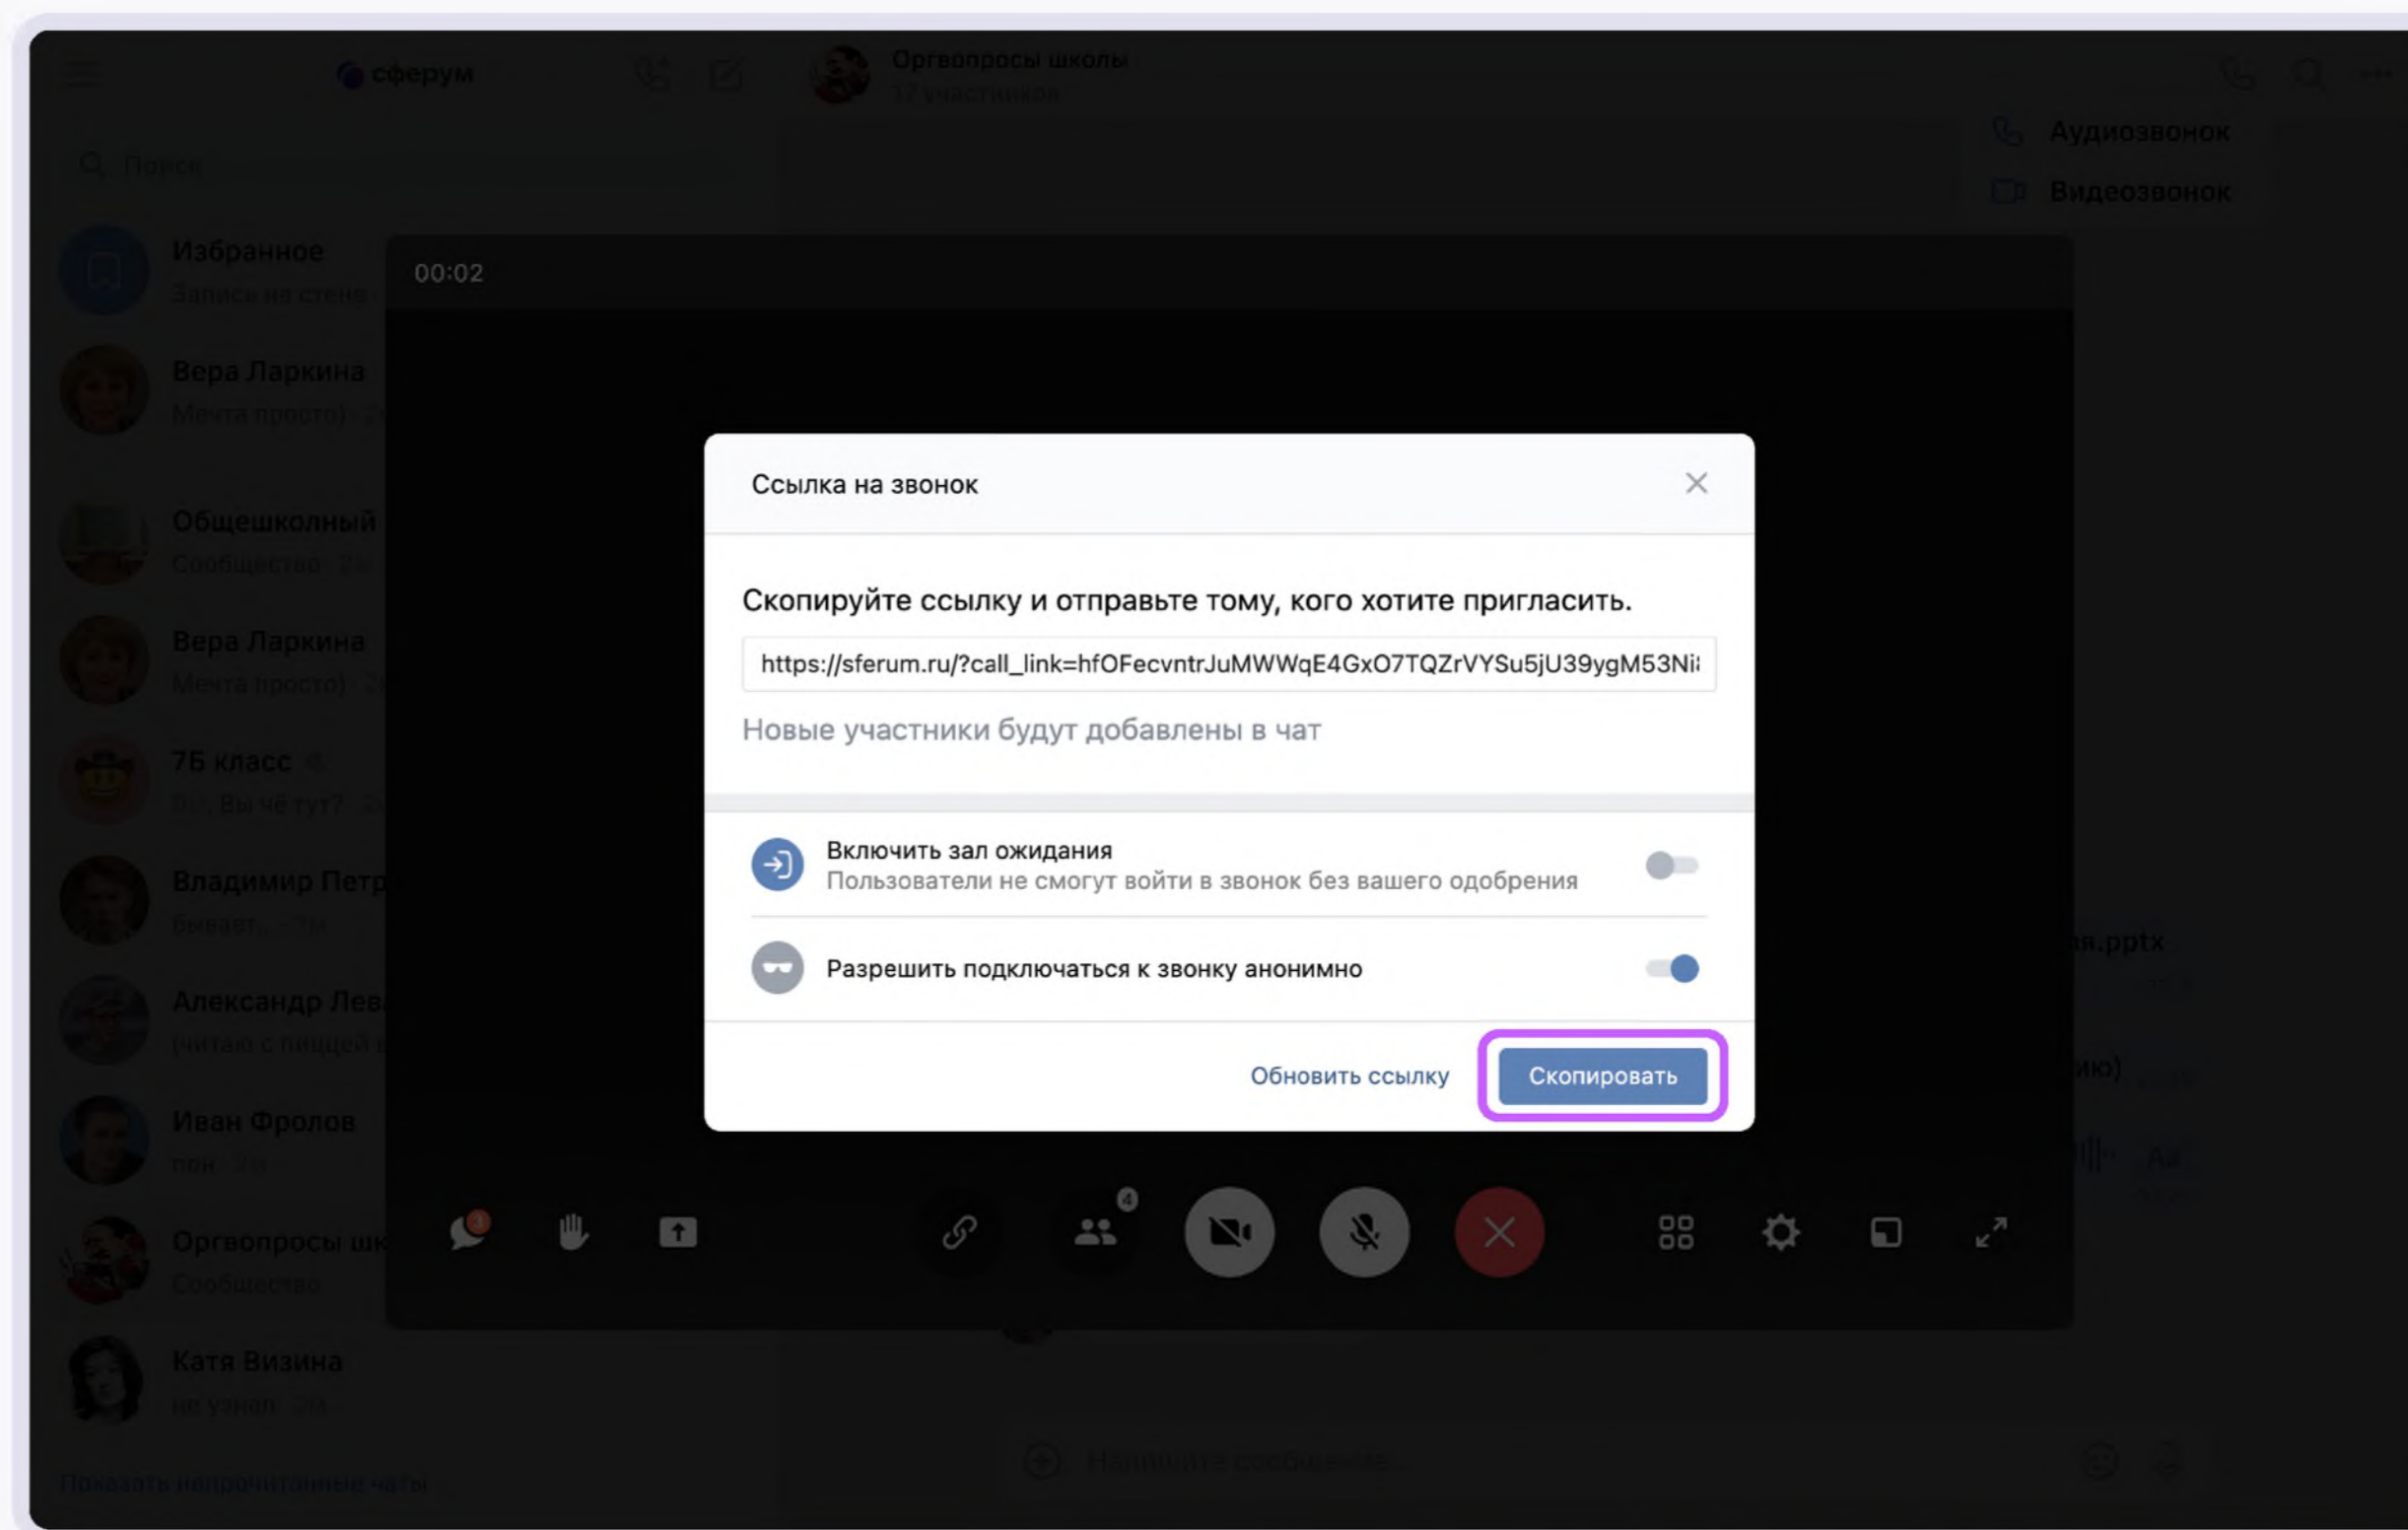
сферум

Оргвопросы школы
17 участников

Аудиозвонок
Видеозвонок

Поиск

Избранное
Запись на стене

Вера Ларкина
Мечта просто) · 2ч

Общешкольный
Сообщество · 2ч

Вера Ларкина
Мечта просто) · 2ч

7Б класс
0::: Вы чё тут? · 2ч

Владимир Петр
бывает... · 2ч

Александр Лев
(читаю с пищей

Иван Фролов
пон · 2ч

Оргвопросы шк
Сообщество

Катя Визина
не узнал · 2ч

Показать непрочитанные чаты

00:02

Ссылка на звонок

Скопируйте ссылку и отправьте тому, кого хотите пригласить.

https://sferum.ru/?call_link=hfOFecvntrJuMWWqE4GxO7TQZrVYSu5jU39ygM53Ni

Новые участники будут добавлены в чат

Включить зал ожидания
Пользователи не смогут войти в звонок без вашего одобрения

Разрешить подключаться к звонку анонимно

Обновить ссылку
Скопировать

4

.pptx
ию)
Аа

Напишите сообщение...